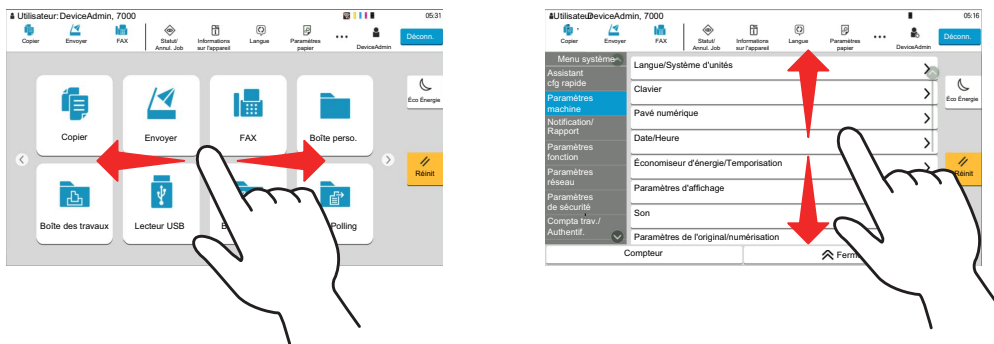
Utilisateur:DeviceAdmin, 7000
05:31
Copier
Envoyer
FAX
Statut/ Annul. Job
Informations sur l'appareil
Langue
Paramètres papier
DeviceAdmin
Déconn.
Copier
Envoyer
FAX
Boîte perso.
Éco Énergie
Réinit
Boîte des travaux
Lecteur USB
B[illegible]
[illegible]Polling

Utilisateur:DeviceAdmin, 7000
05:16
Copier
Envoyer
FAX
Statut/ Annul. Job
Informations sur l'appareil
Langue
Paramètres papier
DeviceAdmin
Déconn.
Menu système
Assistant cfg rapide
Paramètres machine
Notification/ Rapport
Paramètres fonction
Paramètres réseau
Paramètres de sécurité
Compta trav./ Authentif.
Langue/Système d'unités
Clavier
Pavé numérique
Date/Heure
Économiseur d'énergie/Temporisation
Paramètres d'affichage
Son
Paramètres de l'original/numérisation
Compteur
Ferm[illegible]
Éco Énergie
Réinit